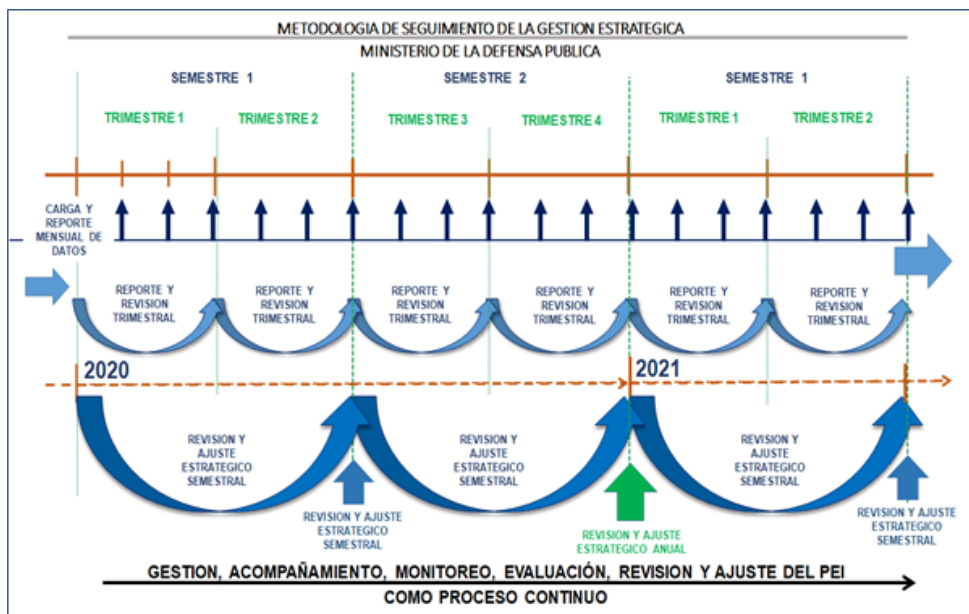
METODOLOGIA DE SEGUIMIENTO DE LA GESTION ESTRATEGICA

MINISTERIO DE LA DEFENSA PUBLICA

SEMESTRE 1

SEMESTRE 2

SEMESTRE 1

TRIMESTRE 1

TRIMESTRE 2

TRIMESTRE 3

TRIMESTRE 4

TRIMESTRE 1

TRIMESTRE 2

CARGA Y REPORTE MENSUAL DE DATOS

REPORTE Y REVISION TRIMESTRAL

REPORTE Y REVISION TRIMESTRAL

REPORTE Y REVISION TRIMESTRAL

REPORTE Y REVISION TRIMESTRAL

REPORTE Y REVISION TRIMESTRAL

REPORTE Y REVISION TRIMESTRAL

2020

2021

REVISION Y AJUSTE ESTRATEGICO SEMESTRAL

REVISION Y AJUSTE ESTRATEGICO SEMESTRAL

REVISION Y AJUSTE ESTRATEGICO SEMESTRAL

REVISION Y AJUSTE ESTRATEGICO SEMESTRAL

REVISION Y AJUSTE ESTRATEGICO ANUAL

REVISION Y AJUSTE ESTRATEGICO SEMESTRAL

GESTION, ACOMPAÑAMIENTO, MONITOREO, EVALUACIÓN, REVISION Y AJUSTE DEL PEI

COMO PROCESO CONTINUO